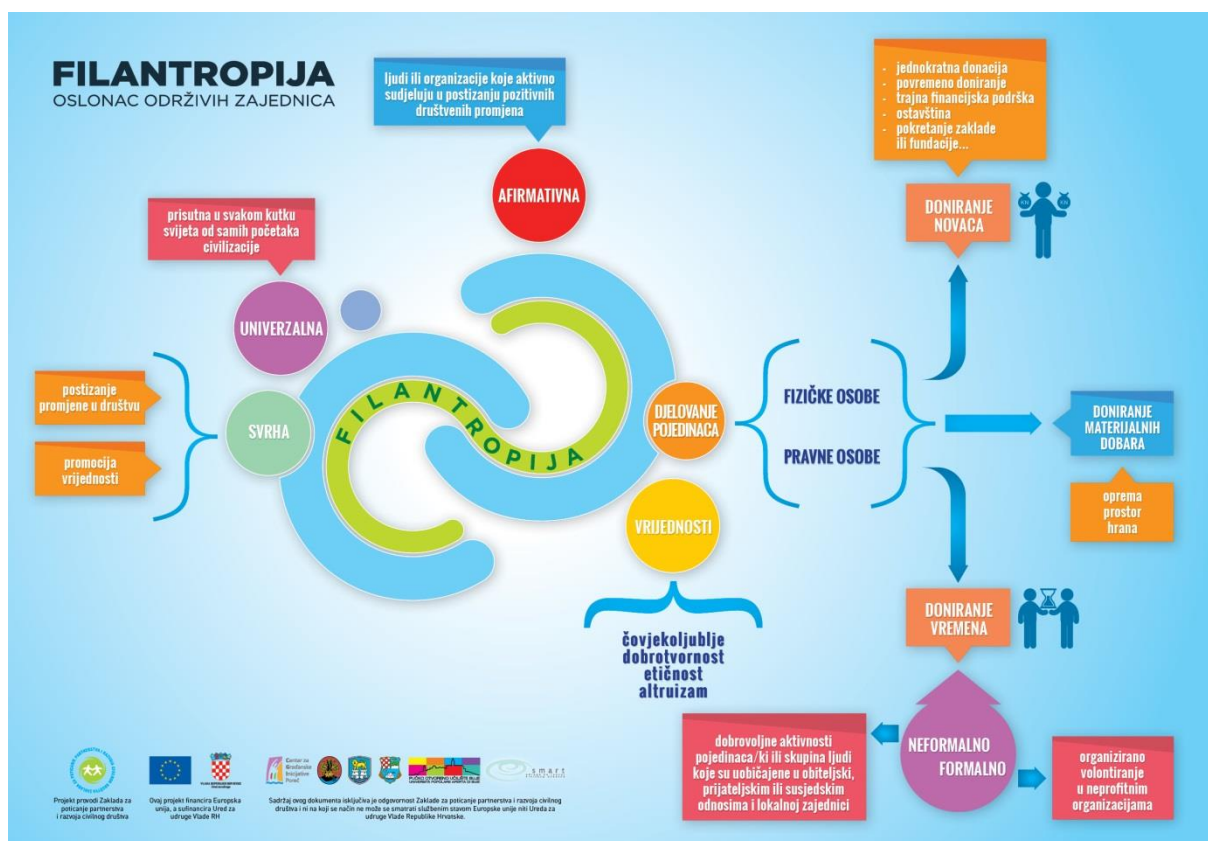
FILANTROPIJA
OSLONAC ODRŽIVIH ZAJEDNICA

ljudi ili organizacije koje aktivno sudjeluju u postizanju pozitivnih društvenih promjena

AFIRMATIVNA

prisutna u svakom kutku svijeta od samih početaka civilizacije

UNIVERZALNA

postizanje promjene u društvu

promocija vrijednosti

SVRHA

FILANTROPIJA

DJELOVANJE POJEDINACA

VRIJEDNOSTI

čovjekoljublje
dobrotvornost
etičnost
altruizam

FIZIČKE OSOBE

PRAVNE OSOBE

- jednokratna donacija
- povremeno doniranje
- trajna financijska podrška
- ostavština
- pokretanje zaklade ili fundacije...

DONIRANJE NOVACA

DONIRANJE MATERIJALNIH DOBARA

oprema
prostor
hrana

DONIRANJE VREMENA

NEFORMALNO

FORMALNO

dobrovoljne aktivnosti pojedinaca/ki ili skupina ljudi koje su uobičajene u obiteljski, prijateljskim ili susjedskim odnosima i lokalnoj zajednici

organizirano volontiranje u neprofitnim organizacijama

Projekt provodi Zaklada za poticanje partnerstva i razvoja civilnog društva

Ovaj projekt financira Europska unija, a sufinancira Ured za udruge Vlade RH

smart

Sadržaj ovog dokumenta isključiva je odgovornost Zaklade za poticanje partnerstva i razvoja civilnog društva i ni na koji se način ne može se smatrati službenim stavom Europske unije niti Ureda za udruge Vlade Republike Hrvatske.